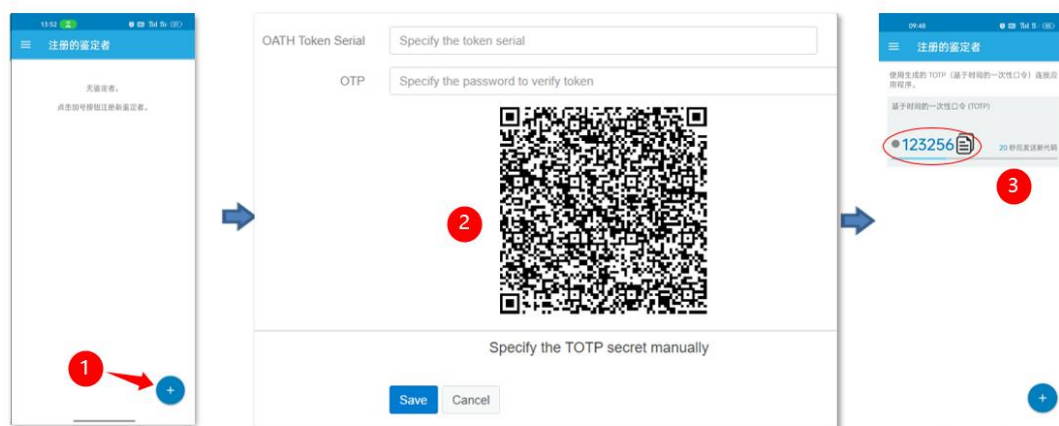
13:52
注册的鉴定者

无鉴定者。

点击加号按钮注册新鉴定者。

1

+

OATH Token Serial
Specify the token serial

OTP
Specify the password to verify token

2

Specify the TOTP secret manually

Save
Cancel

09:48
注册的鉴定者

使用生成的 TOTP（基于时间的一次性口令）连接应用程序。

基于时间的一次性口令 (TOTP)

123256

20 秒后发送新代码

3

+